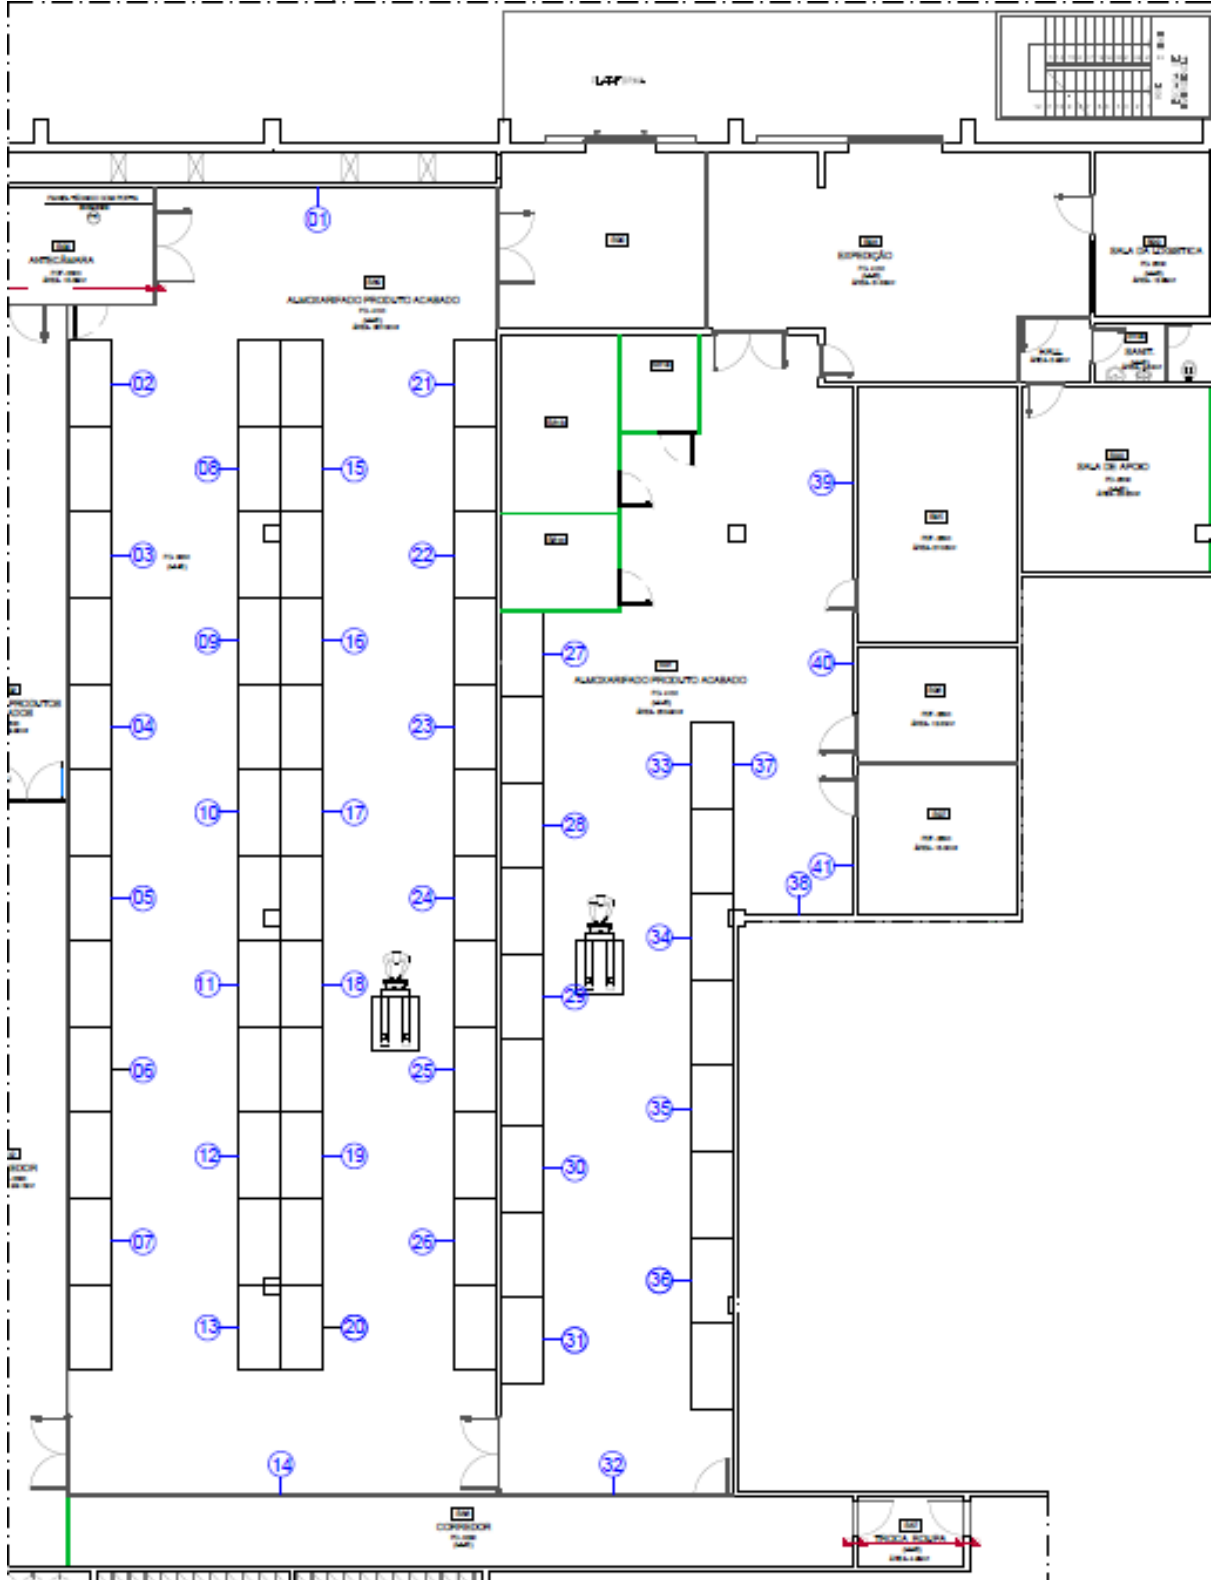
01

ANTECÂMARA

ALMOXARIFADO PRODUTO ACABADO

EXPEDIÇÃO

SALA DA LOGÍSTICA

SALA DE APOIO

SANIT.

02 03 04 05 06 07 08 09 10 11 12 13 14 15 16 17 18 19 20 21 22 23 24 25 26 27 28 29 30 31 32 33 34 35 36 37 38 39 40 41

ALMOXARIFADO PRODUTO ACABADO

CORREDOR

TROCA ROUPA